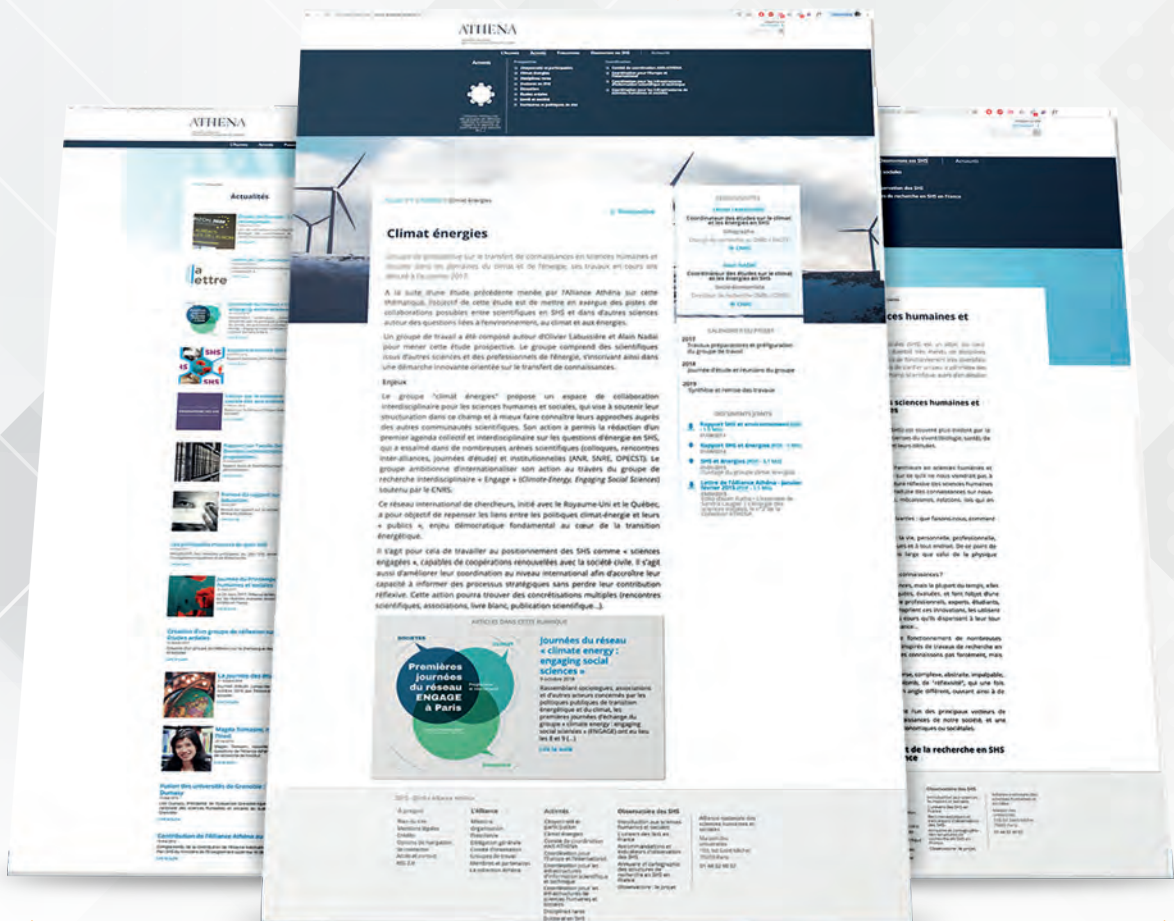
ATHENA

Accueil

Climat énergies

Groupe de prospective sur le transfert de connaissances en sciences humaines et sociales dans les domaines du climat et de l'énergie, ses travaux ont été débuté à l'automne 2017.

A la suite d'une étude précédente menée par l'Alliance Athéna sur cette thématique, l'objectif de cette étude est de mettre en exergue des pistes de collaborations possibles entre scientifiques en SHS et dans d'autres sciences autour des questions liées à l'environnement, au climat et aux énergies.

Un groupe de travail a été composé autour d'Olivier Labussière et Alain Nadaï pour mener cette étude prospective. Le groupe comprend des scientifiques issus d'autres sciences et des professionnels de l'énergie, s'inscrivant ainsi dans une démarche innovante orientée sur le transfert de connaissances.

Enjeux

Le groupe "climat énergies" propose un espace de collaboration interdisciplinaire pour les sciences humaines et sociales, qui vise à soutenir leur structuration dans ce champ et à mieux faire connaître leurs approches auprès des autres communautés scientifiques. Son action a permis la rédaction d'un premier agenda collectif et interdisciplinaire sur les questions d'énergie en SHS, qui a essaimé dans de nombreuses arènes scientifiques (colloques, rencontres inter-alliances, journées d'étude) et institutionnelles (ANR, SNRE, OPECST). Le groupe ambitionne d'internationaliser son action au travers du groupe de recherche interdisciplinaire « Engage » (Climate-Energy, Engaging Social Sciences) soutenu par le CNRS.

Ce réseau international de chercheurs, initié avec le Royaume-Uni et le Québec, a pour objectif de repenser les liens entre les politiques climat-énergie et leurs « publics », enjeu démocratique fondamental au cœur de la transition énergétique.

Il s'agit pour cela de travailler au positionnement des SHS comme « sciences engagées », capables de coopérations renouvelées avec la société civile. Il s'agit aussi d'améliorer leur coordination au niveau international afin d'accroître leur capacité à informer des processus stratégiques sans perdre leur contribution réflexive. Cette action pourra trouver des concrétisations multiples (rencontres scientifiques, associations, livre blanc, publication scientifique...).

Premières journées du réseau ENGAGE à Paris

Journées du réseau « climate energy : engaging social sciences »

Lire la suite

Coordinateur des études sur le climat et les énergies en SHS

Coordinateur des études sur le climat et les énergies en SHS

2017
2018
2019

Actualités

lettre

SHS

Rapport SHS et énergies

Rapport SHS et énergies

SHS et énergies

Lettre de l'Alliance Athéna

ces humaines et

sciences humaines et

t de la recherche en SHS
nce

L'Alliance
Actions
Observatoire des SHS